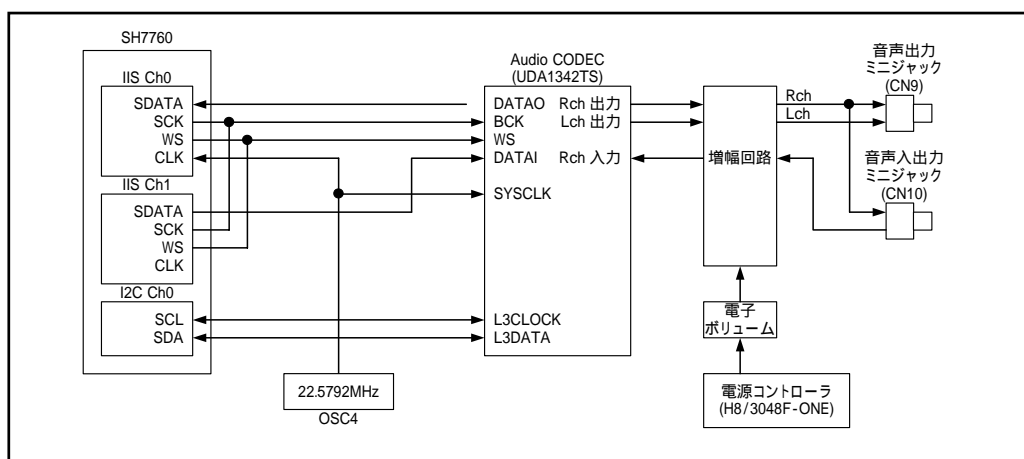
SH7760

IIS Ch0
SDATA
SCK
WS
CLK

IIS Ch1
SDATA
SCK
WS
CLK

I2C Ch0
SCL
SDA

22.5792MHz
OSC4

Audio CODEC
(UDA1342TS)
DATAO
BCK
WS
DATAI
SYSCLK
L3CLOCK
L3DATA
Rch 出力
Lch 出力
Rch 入力

増幅回路

電子
ボリューム

電源コントローラ
(H8/3048F-ONE)

Rch
Lch

音声出力
ミニジャック
(CN9)

音声入出力
ミニジャック
(CN10)